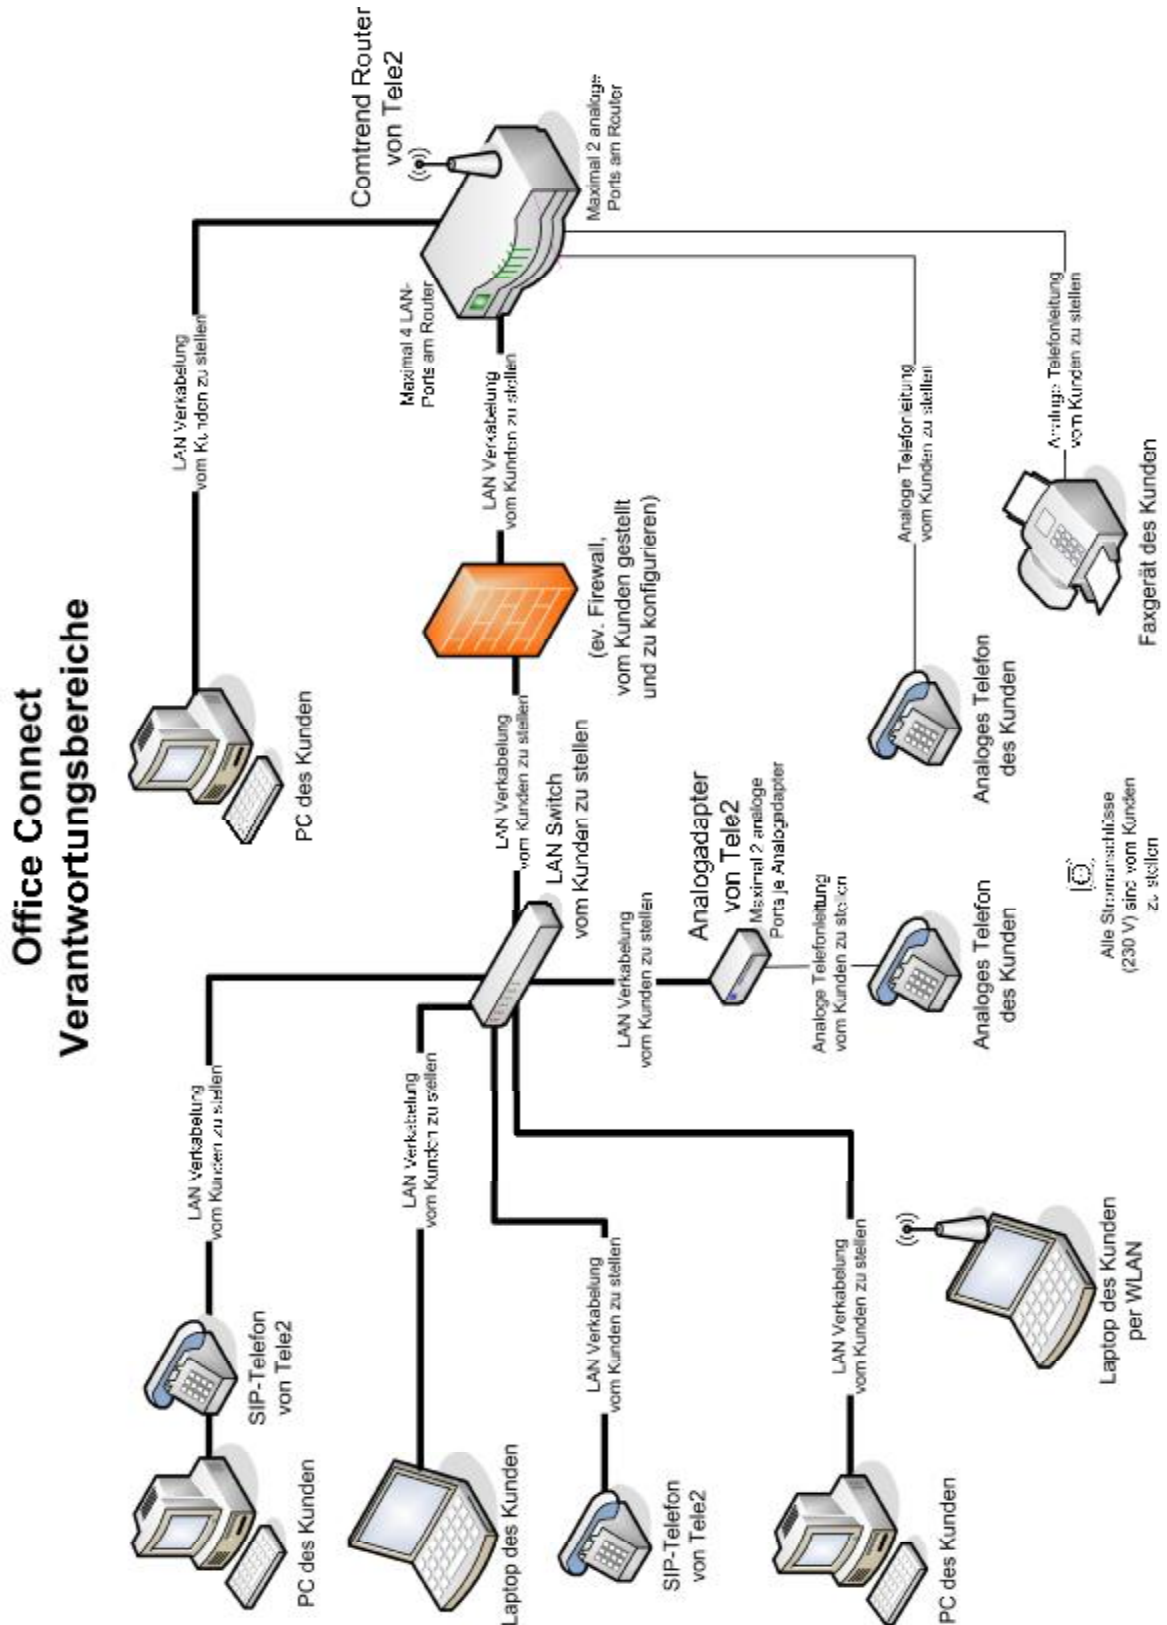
Office Connect
Verantwortungsbereiche

Comtrend Router
von Tele2

Maximal 2 analoge Ports am Router

Maximal 4 LAN-Ports am Router

LAN Verkabelung vom Kunden zu stellen

PC des Kunden

LAN Verkabelung vom Kunden zu stellen

(ev. Firewall, vom Kunden gestellt und zu konfigurieren)

LAN Verkabelung vom Kunden zu stellen

Analoge Telefonleitung vom Kunden zu stellen

Analoge Telefonleitung vom Kunden zu stellen

Faxgerät des Kunden

Analoges Telefon des Kunden

LAN Switch
vom Kunden zu stellen

Analogadapter
von Tele2
Maximal 2 analoge Ports je Analogadapter

LAN Verkabelung vom Kunden zu stellen

Analoge Telefonleitung vom Kunden zu stellen

Analoges Telefon des Kunden

Alle Stromanschlüsse (230 V) sind vom Kunden zu stellen

LAN Verkabelung vom Kunden zu stellen

SIP-Telefon von Tele2

PC des Kunden

LAN Verkabelung vom Kunden zu stellen

Laptop des Kunden

LAN Verkabelung vom Kunden zu stellen

SIP-Telefon von Tele2

LAN Verkabelung vom Kunden zu stellen

PC des Kunden

Laptop des Kunden per WLAN